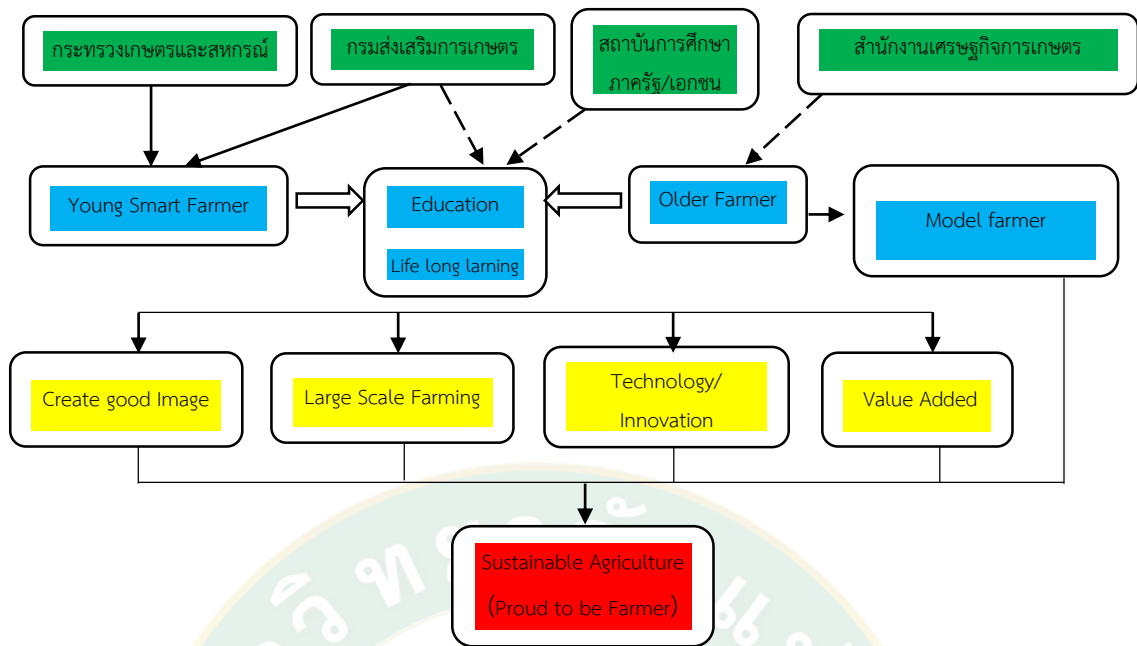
กระทรวงเกษตรและสหกรณ์

กรมส่งเสริมการเกษตร

สถาบันการศึกษา ภาครัฐ/เอกชน

สำนักงานเศรษฐกิจการเกษตร

Young Smart Farmer

Education

Life long larning

Older Farmer

Model farmer

Create good Image

Large Scale Farming

Technology/ Innovation

Value Added

Sustainable Agriculture (Proud to be Farmer)